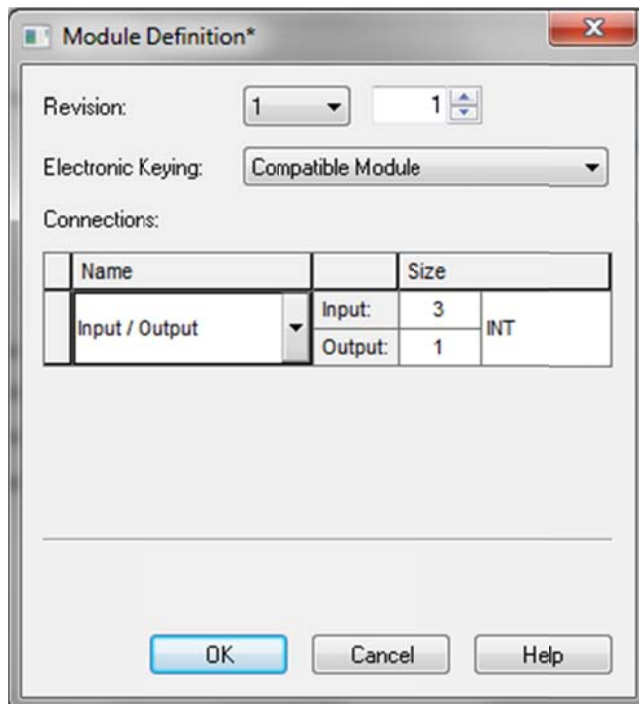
Module Definition*

Revision: 1 1

Electronic Keying: Compatible Module

Connections:

| | Name | | Size | |
|---|---|---|---|---|
| | Input / Output | Input: | 3 | INT |
| | | Output: | 1 | |

OK Cancel Help